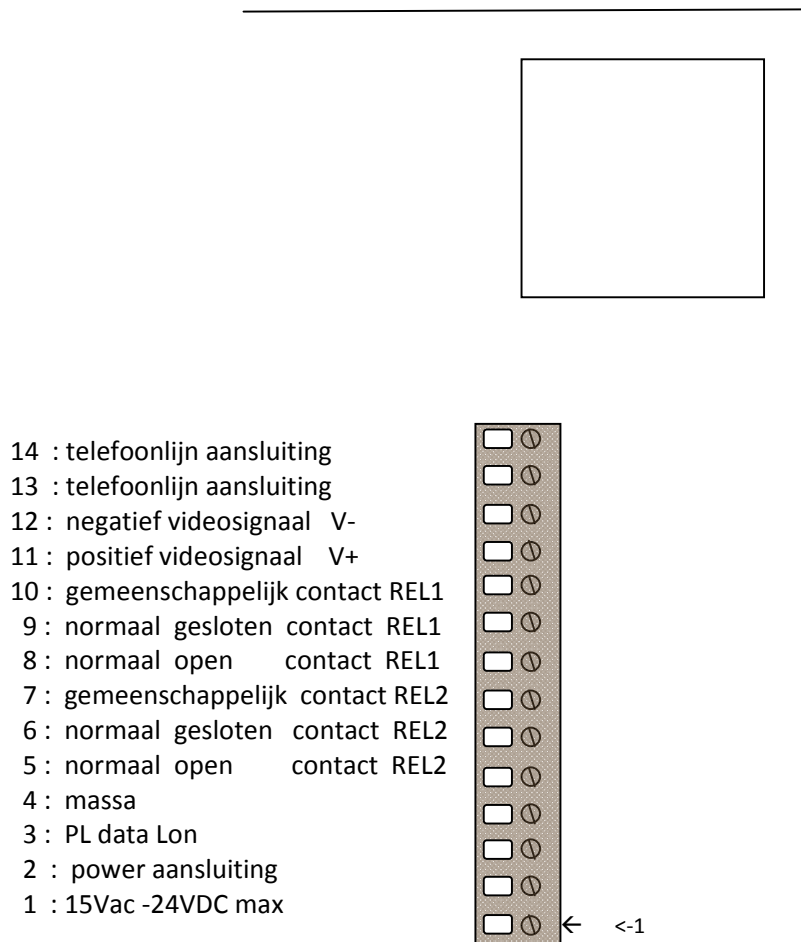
14 : telefoonlijn aansluiting
13 : telefoonlijn aansluiting
12 : negatief videosignaal V-
11 : positief videosignaal V+
10 : gemeenschappelijk contact REL1
9 : normaal gesloten contact REL1
8 : normaal open contact REL1
7 : gemeenschappelijk contact REL2
6 : normaal gesloten contact REL2
5 : normaal open contact REL2
4 : massa
3 : PL data Lon
2 : power aansluiting
1 : 15Vac -24VDC max

<-1